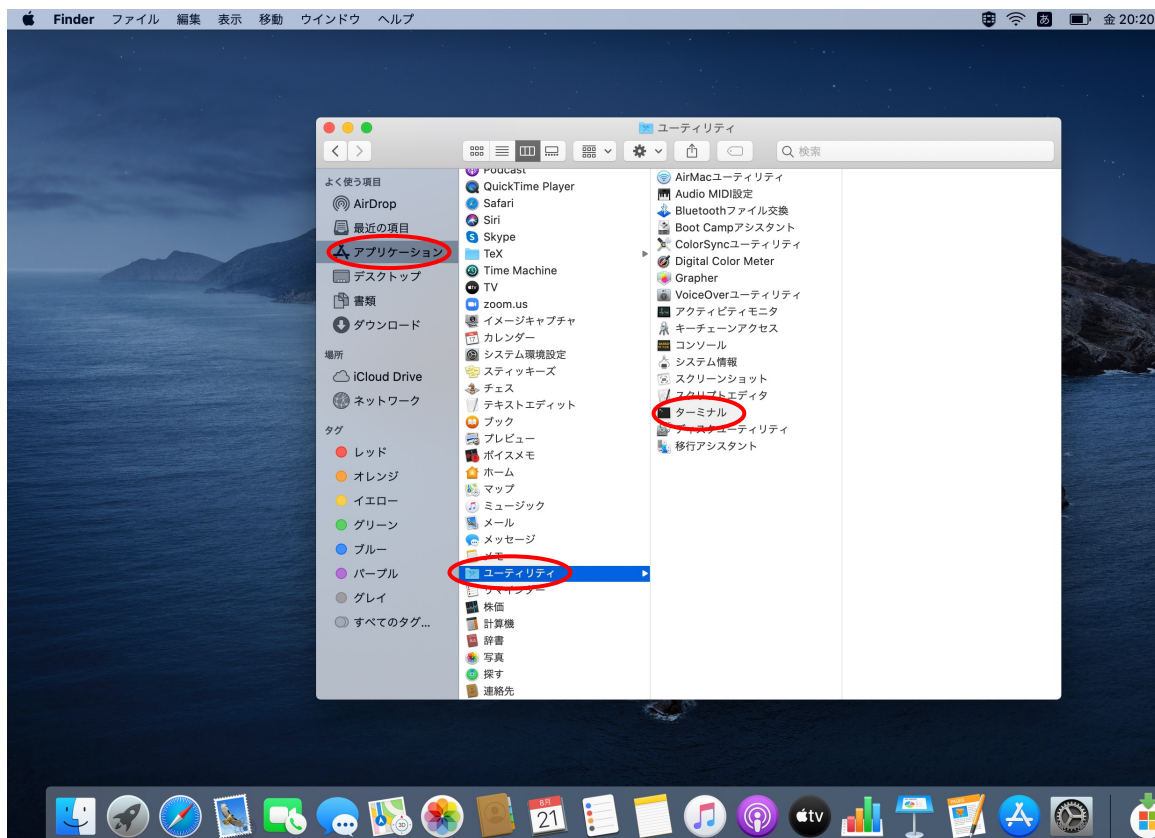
Finder ファイル 編集 表示 移動 ウインドウ ヘルプ

あ 金 20:20

ユーティリティ

検索

よく使う項目
AirDrop
最近の項目
アプリケーション
デスクトップ
書類
ダウンロード
場所
iCloud Drive
ネットワーク
タグ
レッド
オレンジ
イエロー
グリーン
ブルー
パープル
グレイ
すべてのタグ...

Podcast
QuickTime Player
Safari
Siri
Skype
TeX
Time Machine
TV
zoom.us
イメージキャプチャ
カレンダー
システム環境設定
スティッキーズ
チェス
テキストエディット
ブック
プレビュー
ボイスメモ
ホーム
マップ
ミュージック
メール
メッセージ
メモ
ユーティリティ
リマインダー
株価
計算機
辞書
写真
探す
連絡先

AirMacユーティリティ
Audio MIDI設定
Bluetoothファイル交換
Boot Campアシスタント
ColorSyncユーティリティ
Digital Color Meter
Grapher
VoiceOverユーティリティ
アクティビティモニタ
キーチェーンアクセス
コンソール
システム情報
スクリーンショット
スクリプトエディタ
ターミナル
ディスクユーティリティ
移行アシスタント

8月
21
tv